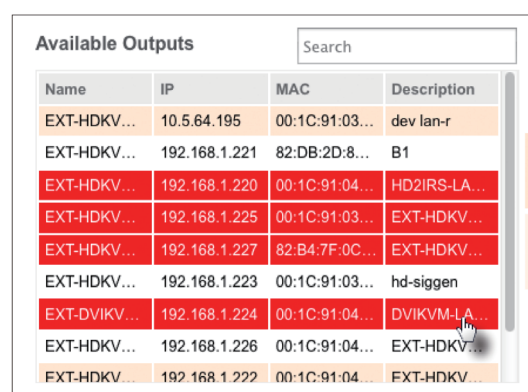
Available Outputs

Search

| Name | IP | MAC | Description |
|---|---|---|---|
| EXT-HDKV… | 10.5.64.195 | 00:1C:91:03… | dev lan-r |
| EXT-HDKV… | 192.168.1.221 | 82:DB:2D:8… | B1 |
| EXT-HDKV… | 192.168.1.220 | 00:1C:91:04… | HD2IRS-LA… |
| EXT-HDKV… | 192.168.1.225 | 00:1C:91:03… | EXT-HDKV… |
| EXT-HDKV… | 192.168.1.227 | 82:B4:7F:0C… | EXT-HDKV… |
| EXT-HDKV… | 192.168.1.223 | 00:1C:91:03… | hd-siggen |
| EXT-DVIKV… | 192.168.1.224 | 00:1C:91:04… | DVIKVM-LA… |
| EXT-HDKV… | 192.168.1.226 | 00:1C:91:04… | EXT-HDKV… |
| EXT-HDKV… | 192.168.1.222 | 00:1C:91:04… | EXT-HDKV… |